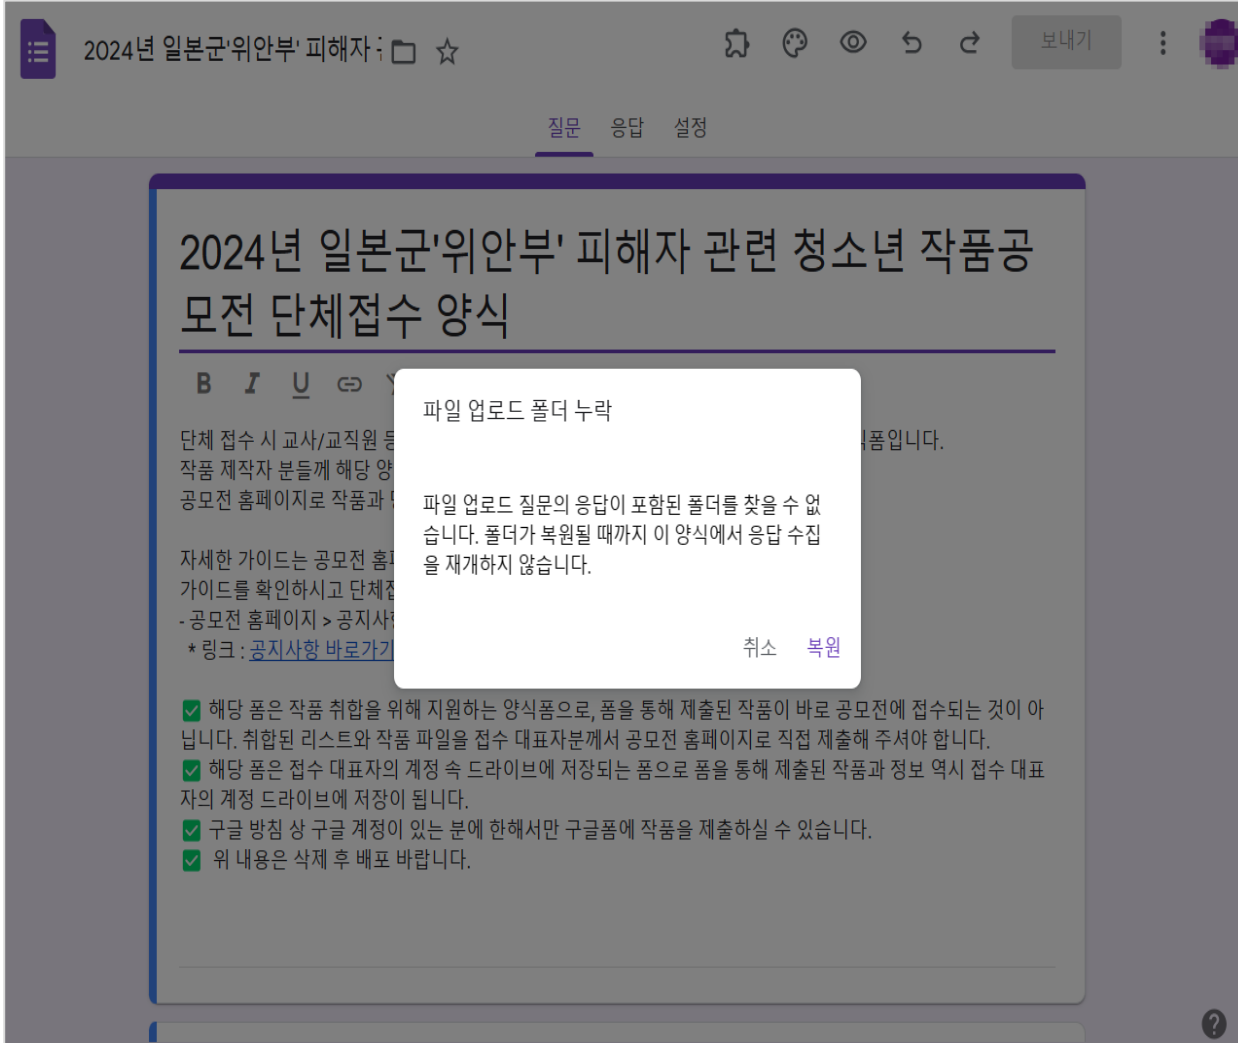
2024년 일본군'위안부' 피해자 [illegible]

보내기

질문 응답 설정

2024년 일본군'위안부' 피해자 관련 청소년 작품공모전 단체접수 양식

B I U

단체 접수 시 교사/교직원 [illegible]폼입니다.
작품 제작자 분들께 해당 양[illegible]
공모전 홈페이지로 작품과 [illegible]

자세한 가이드는 공모전 홈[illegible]
가이드를 확인하시고 단체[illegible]
- 공모전 홈페이지 > 공지사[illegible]
* 링크 : 공지사항 바로가기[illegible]

파일 업로드 폴더 누락

파일 업로드 질문의 응답이 포함된 폴더를 찾을 수 없습니다. 폴더가 복원될 때까지 이 양식에서 응답 수집을 재개하지 않습니다.

취소 복원

✅ 해당 폼은 작품 취합을 위해 지원하는 양식폼으로, 폼을 통해 제출된 작품이 바로 공모전에 접수되는 것이 아닙니다. 취합된 리스트와 작품 파일을 접수 대표자분께서 공모전 홈페이지로 직접 제출해 주셔야 합니다.
✅ 해당 폼은 접수 대표자의 계정 속 드라이브에 저장되는 폼으로 폼을 통해 제출된 작품과 정보 역시 접수 대표자의 계정 드라이브에 저장이 됩니다.
✅ 구글 방침 상 구글 계정이 있는 분에 한해서만 구글폼에 작품을 제출하실 수 있습니다.
✅ 위 내용은 삭제 후 배포 바랍니다.

?